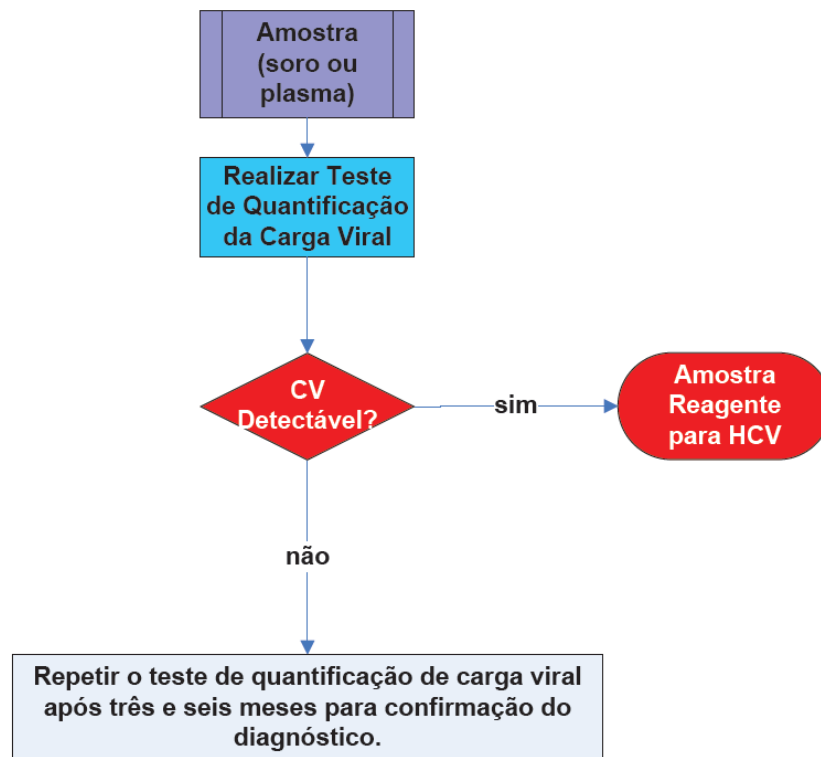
Amostra (soro ou plasma)

Realizar Teste de Quantificação da Carga Viral

CV Detectável?

sim

Amostra Reagente para HCV

não

Repetir o teste de quantificação de carga viral após três e seis meses para confirmação do diagnóstico.